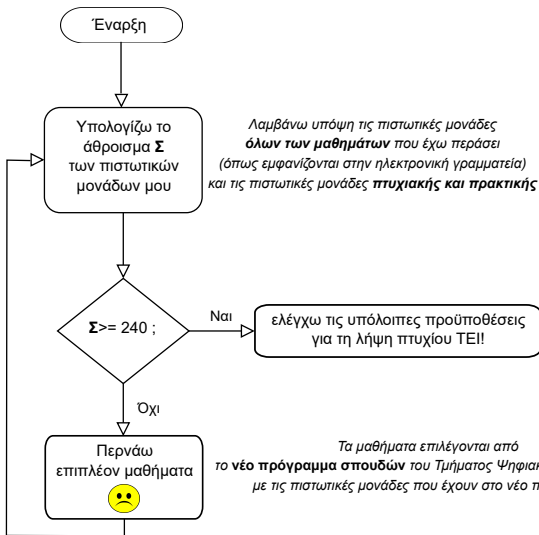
Έναρξη

Υπολογίζω το άθροισμα **Σ** των πιστωτικών μονάδων μου

*Λαμβάνω υπόψη τις πιστωτικές μονάδες **όλων των μαθημάτων** που έχω περάσει (όπως εμφανίζονται στην ηλεκτρονική γραμματεία) και τις πιστωτικές μονάδες **πτυχιακής και πρακτικής***

**Σ**>= 240 ;

Ναι

ελέγχω τις υπόλοιπες προϋποθέσεις για τη λήψη πτυχίου ΤΕΙ!

Όχι

Περνάω επιπλέον μαθήματα

*Τα μαθήματα επιλέγονται από το **νέο πρόγραμμα σπουδών** του Τμήματος Ψηφιακ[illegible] με τις πιστωτικές μονάδες που έχουν στο νέο π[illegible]*